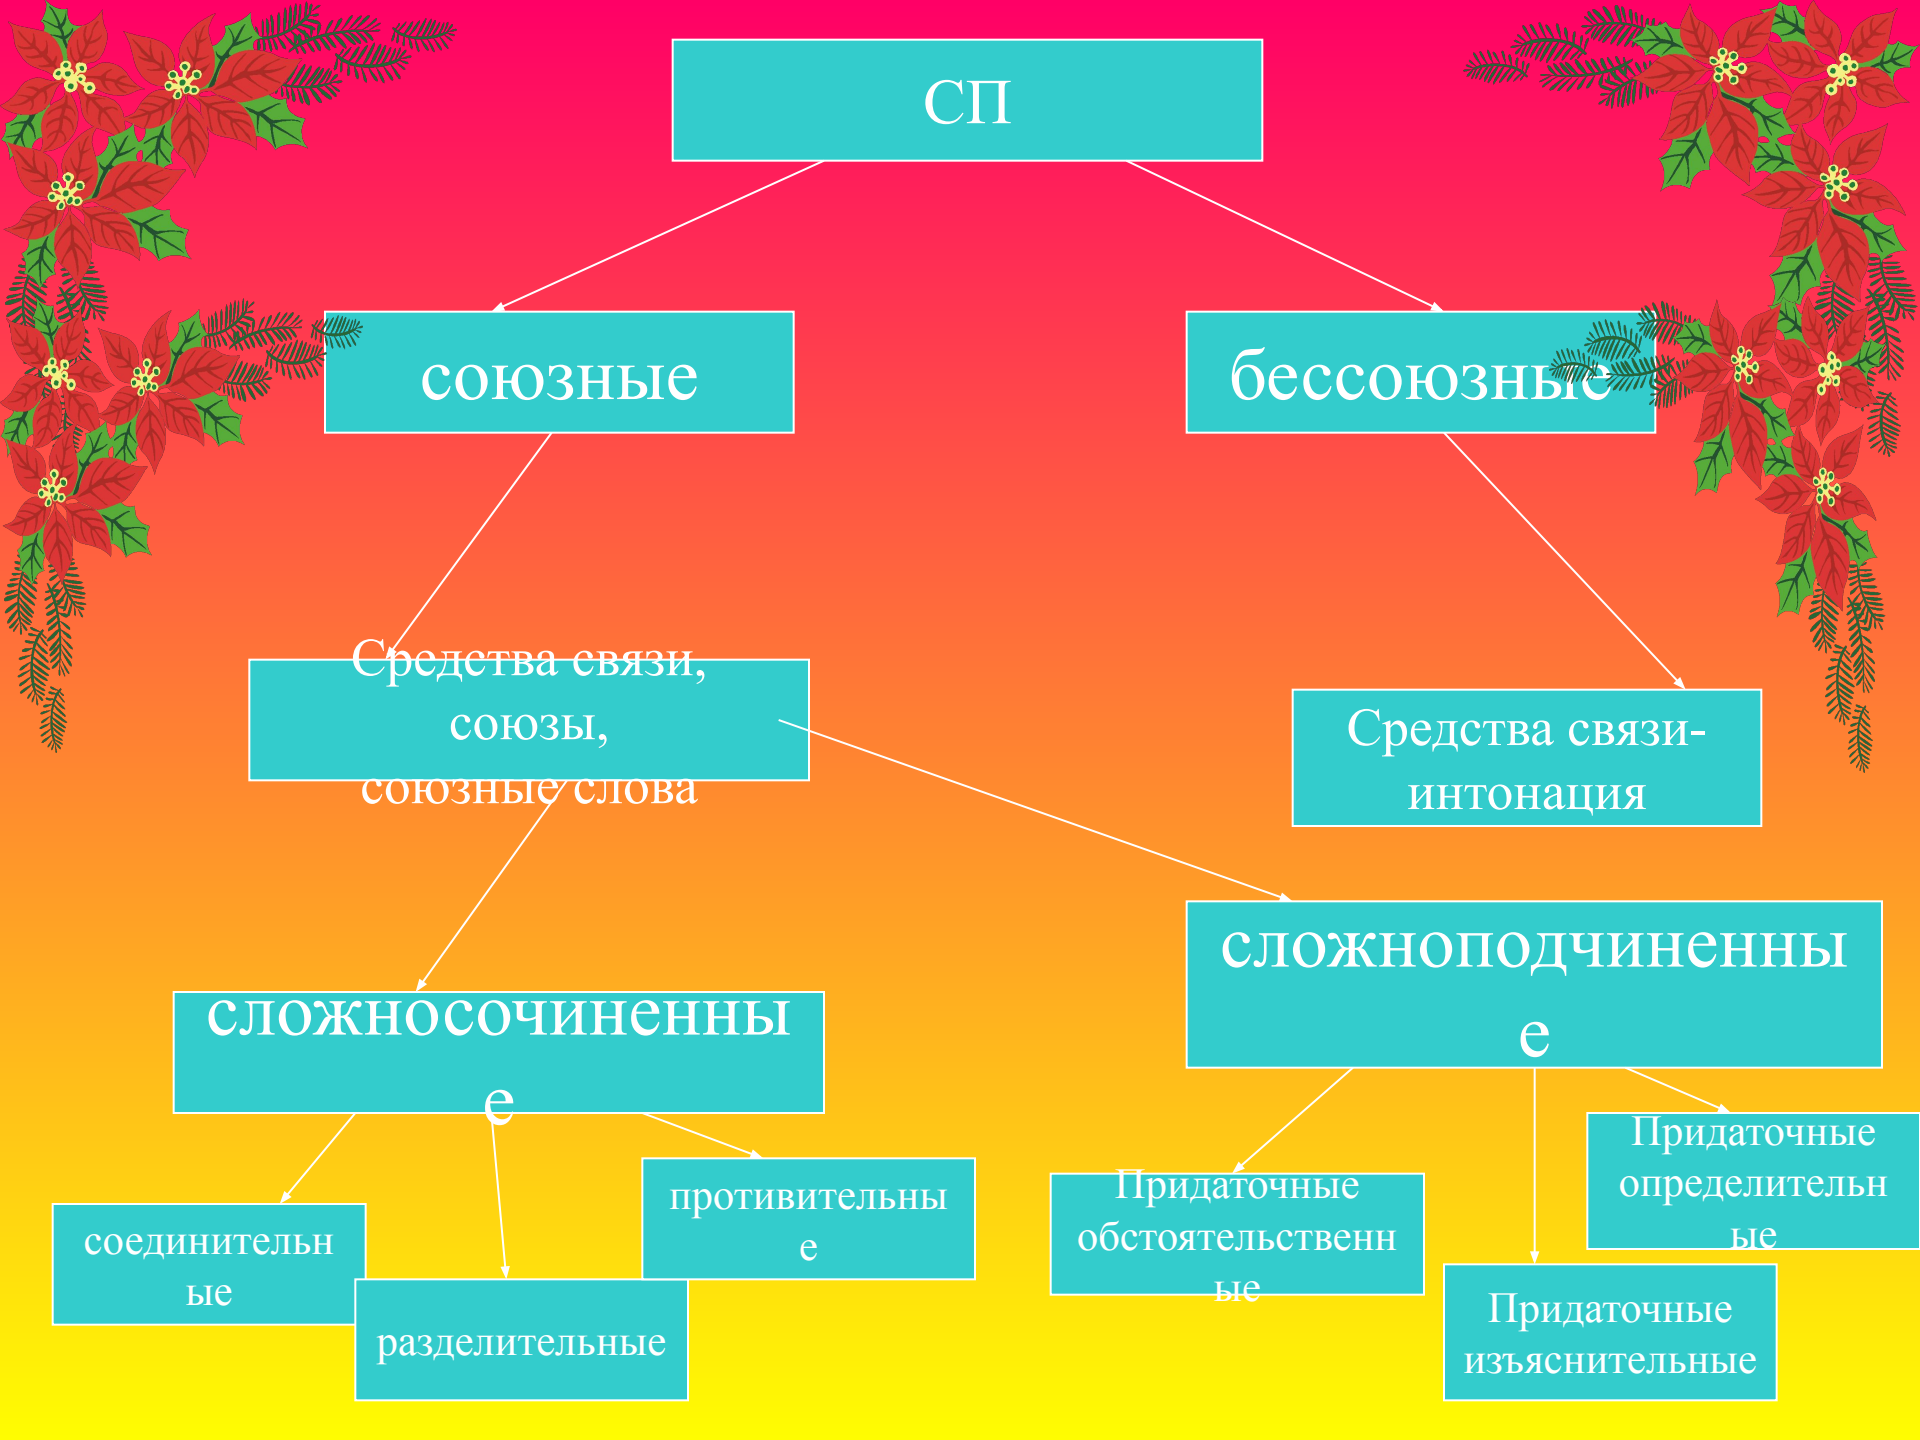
СП

союзные

бессоюзные

Средства связи, союзы, союзные слова

Средства связи-интонация

сложноподчиненные

сложносочиненные

Придаточные определительные

соединительные

противительные

Придаточные обстоятельственные

разделительные

Придаточные изъяснительные